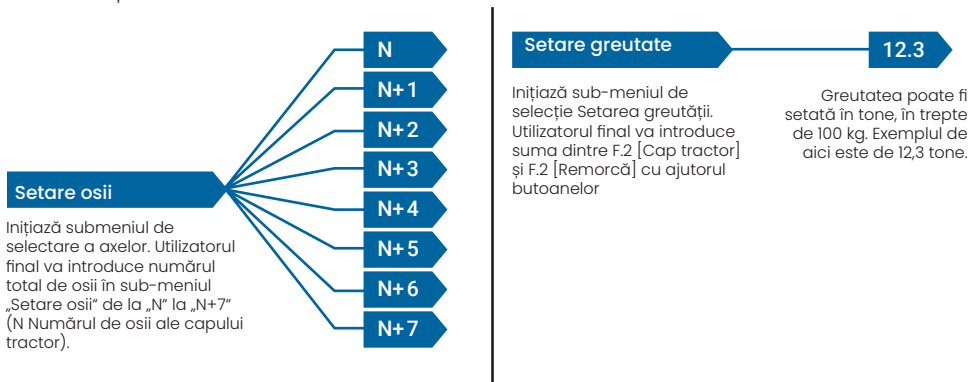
Setare osii

Inițiază submeniul de selectare a axelor. Utilizatorul final va introduce numărul total de osii în sub-meniul „Setare osii" de la „N" la „N+7" (N Numărul de osii ale capului tractor).

N

N+1

N+2

N+3

N+4

N+5

N+6

N+7

Setare greutate

Inițiază sub-meniul de selecție Setarea greutății. Utilizatorul final va introduce suma dintre F.2 [Cap tractor] și F.2 [Remorcă] cu ajutorul butoanelor

12.3

Greutatea poate fi setată în tone, în trepte de 100 kg. Exemplul de aici este de 12,3 tone.